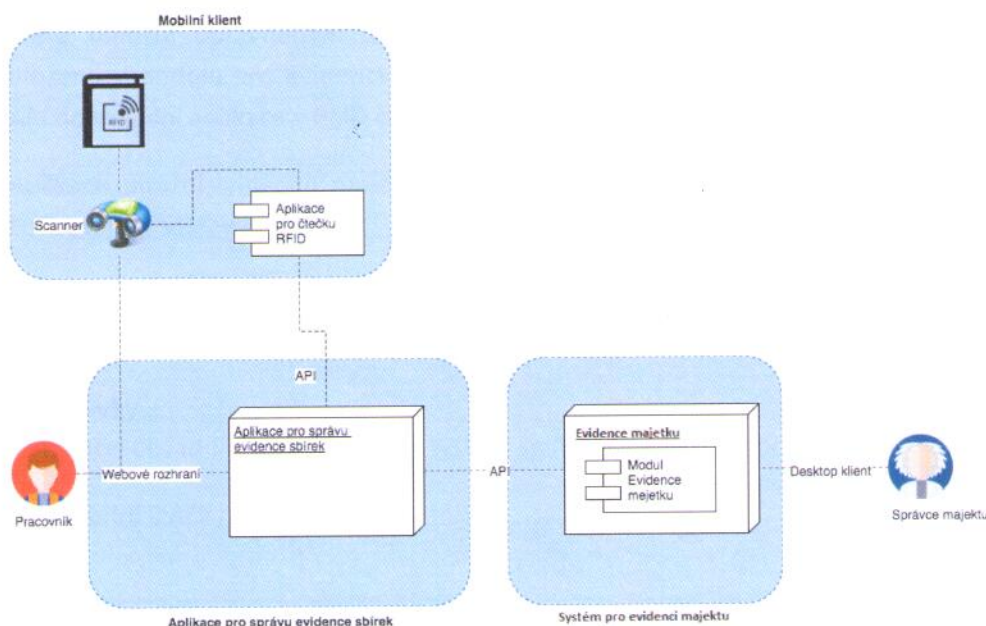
Mobilní klient

RFID

Scanner

Aplikace pro čtečku RFID

API

Pracovník

Webové rozhraní

Aplikace pro správu evidence sbírek

API

Evidence majetku

Modul Evidence mejetku

Desktop klient

Správce majektu

Aplikace pro správu evidence sbírek

Systém pro evidenci majektu